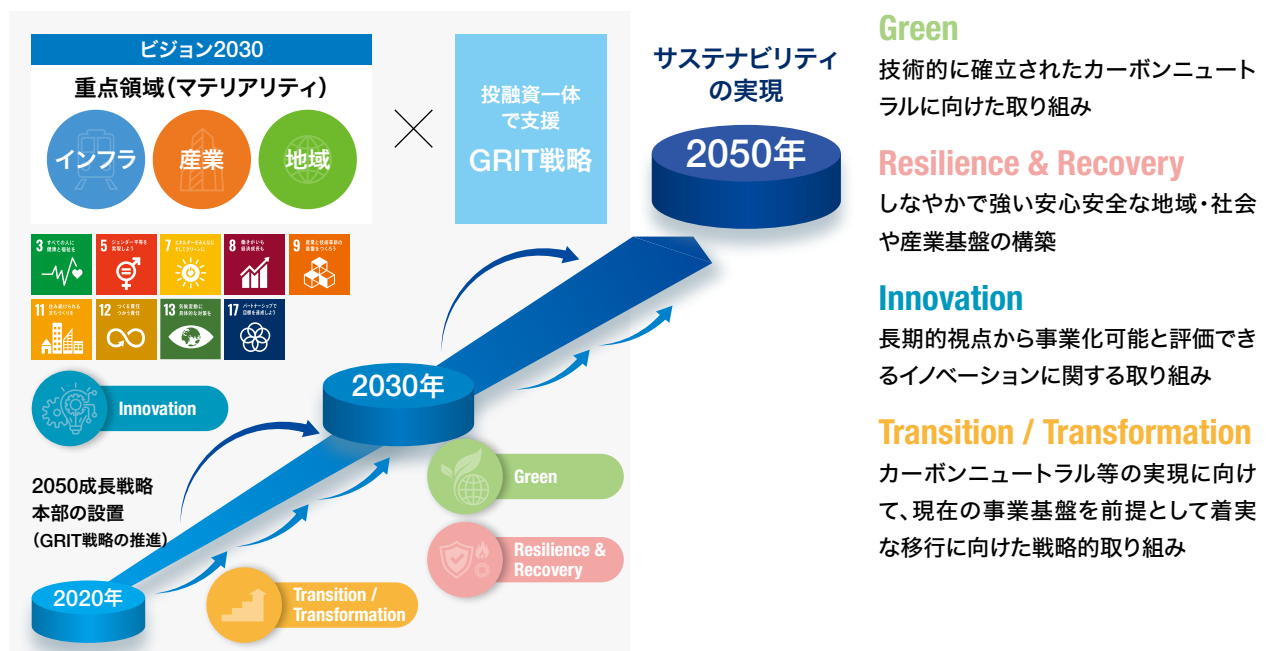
ビジョン2030
重点領域(マテリアリティ)
インフラ
産業
地域

×

投融資一体で支援
GRIT戦略

サステナビリティの実現
2050年

3 すべての人に健康と福祉を
5 ジェンダー平等を実現しよう
7 エネルギーをみんなに そしてクリーンに
8 働きがいも 経済成長も
9 産業と技術革新の基盤をつくろう
11 住み続けられるまちづくりを
12 つくる責任 つかう責任
13 気候変動に具体的な対策を
17 パートナーシップで目標を達成しよう

Innovation
2030年
Green
2050成長戦略本部の設置
(GRIT戦略の推進)
Resilience & Recovery
2020年
Transition / Transformation

Green
技術的に確立されたカーボンニュートラルに向けた取り組み

Resilience & Recovery
しなやかで強い安心安全な地域・社会や産業基盤の構築

Innovation
長期的視点から事業化可能と評価できるイノベーションに関する取り組み

Transition / Transformation
カーボンニュートラル等の実現に向けて、現在の事業基盤を前提として着実な移行に向けた戦略的取り組み